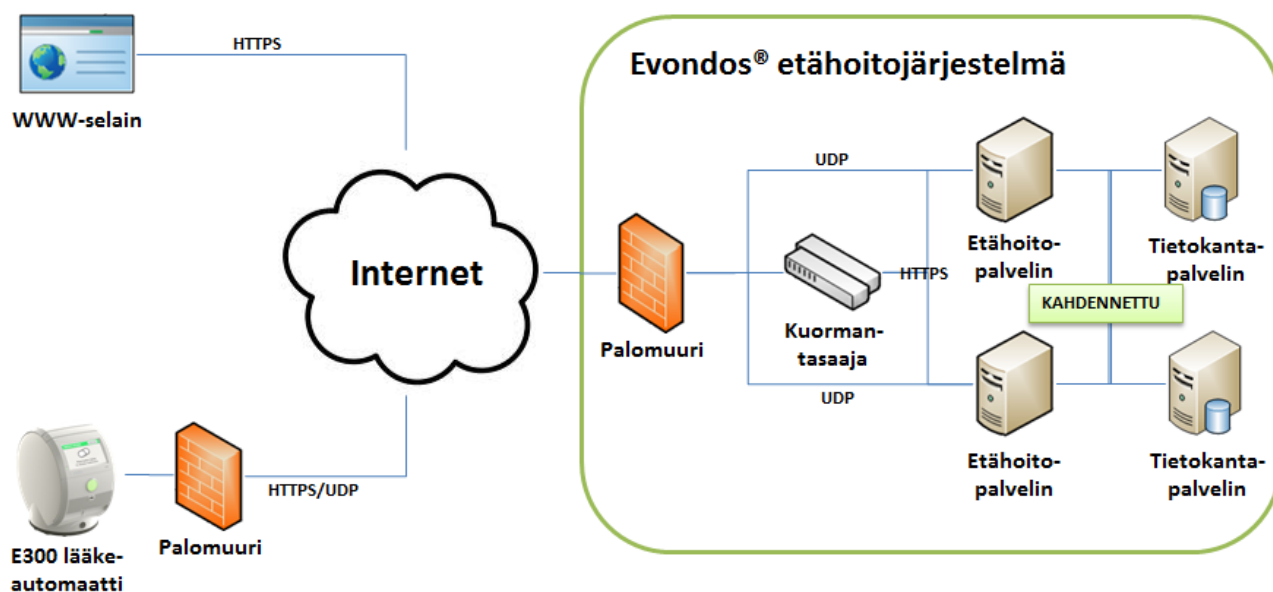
HTTPS

WWW-selain

Internet

E300 lääkeautomaatti

Palomuuri

HTTPS/UDP

Evondos® etähoitojärjestelmä

Palomuuri

UDP

Kuormantasaaja

HTTPS

UDP

Etähoitopalvelin

Tietokantapalvelin

KAHDENNETTU

Etähoitopalvelin

Tietokantapalvelin